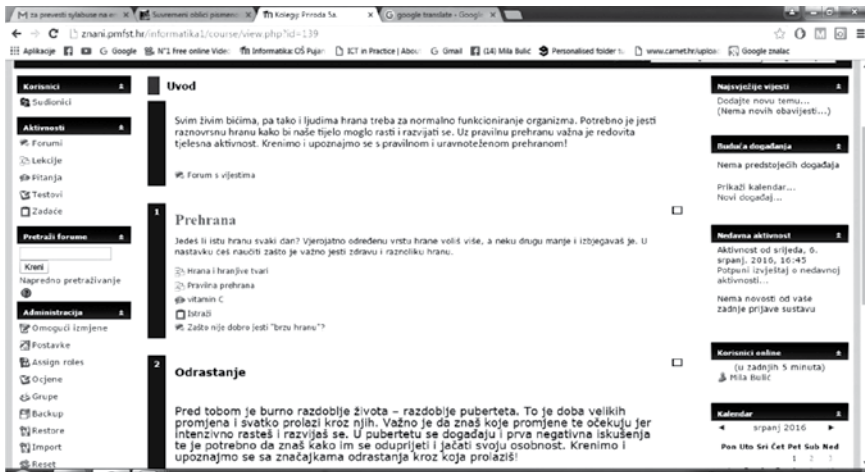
M za prevesti sylabuse na e: × | Suvremeni oblici pismen: × | Kolegij: Priroda 5a. × | G google translate - Googl: ×

znani.pmfst.hr/informatika1/course/view.php?id=139

Aplikacije | G Google | N°1 Free online Vide: | Informatika: OŠ Pujar: | ICT in Practice | Abou: | G Gmail | (14) Mila Bulić | Personalised folder t: | www.carnet.hr/uploa: | Google znalac

Korisnici
Sudionici

Aktivnosti
Forumi
Lekcije
Pitanja
Testovi
Zadaće

Pretraži forume
Kreni
Napredno pretraživanje

Administracija
Omogući izmjene
Postavke
Assign roles
Ocjene
Grupe
Backup
Restore
Import
Reset

Uvod

Svim živim bićima, pa tako i ljudima hrana treba za normalno funkcioniranje organizma. Potrebno je jesti raznovrsnu hranu kako bi naše tijelo moglo rasti i razvijati se. Uz pravilnu prehranu važna je redovita tjelesna aktivnost. Krenimo i upoznajmo se s pravilnom i uravnoteženom prehranom!

Forum s vijestima

1

Prehrana

Jedeš li istu hranu svaki dan? Vjerojatno određenu vrstu hrane voliš više, a neku drugu manje i izbjegavaš je. U nastavku ćeš naučiti zašto je važno jesti zdravu i raznoliku hranu.

Hrana i hranjive tvari
Pravilna prehrana
vitamin C
Istraži
Zašto nije dobro jesti "brzu hranu"?

2

Odrastanje

Pred tobom je burno razdoblje života – razdoblje puberteta. To je doba velikih promjena i svatko prolazi kroz njih. Važno je da znaš koje promjene te očekuju jer intenzivno rasteš i razvijaš se. U pubertetu se događaju i prva negativna iskušenja te je potrebno da znaš kako im se oduprijeti i jačati svoju osobnost. Krenimo i upoznajmo se sa značajkama odrastanja kroz koja prolaziš!

Najsvježije vijesti
Dodajte novu temu...
(Nema novih obavijesti...)

Buduća događanja
Nema predstojećih događaja

Prikaži kalendar...
Novi događaj...

Nedavna aktivnost
Aktivnost od srijeda, 6. srpanj. 2016, 16:45
Potpuni izvještaj o nedavnoj aktivnosti...

Nema novosti od vaše zadnje prijave sustavu

Korisnici online
(u zadnjih 5 minuta)
Mila Bulić

Kalendar
◄ srpanj 2016 ►
Pon Uto Sri Čet Pet Sub Ned
1 2 3